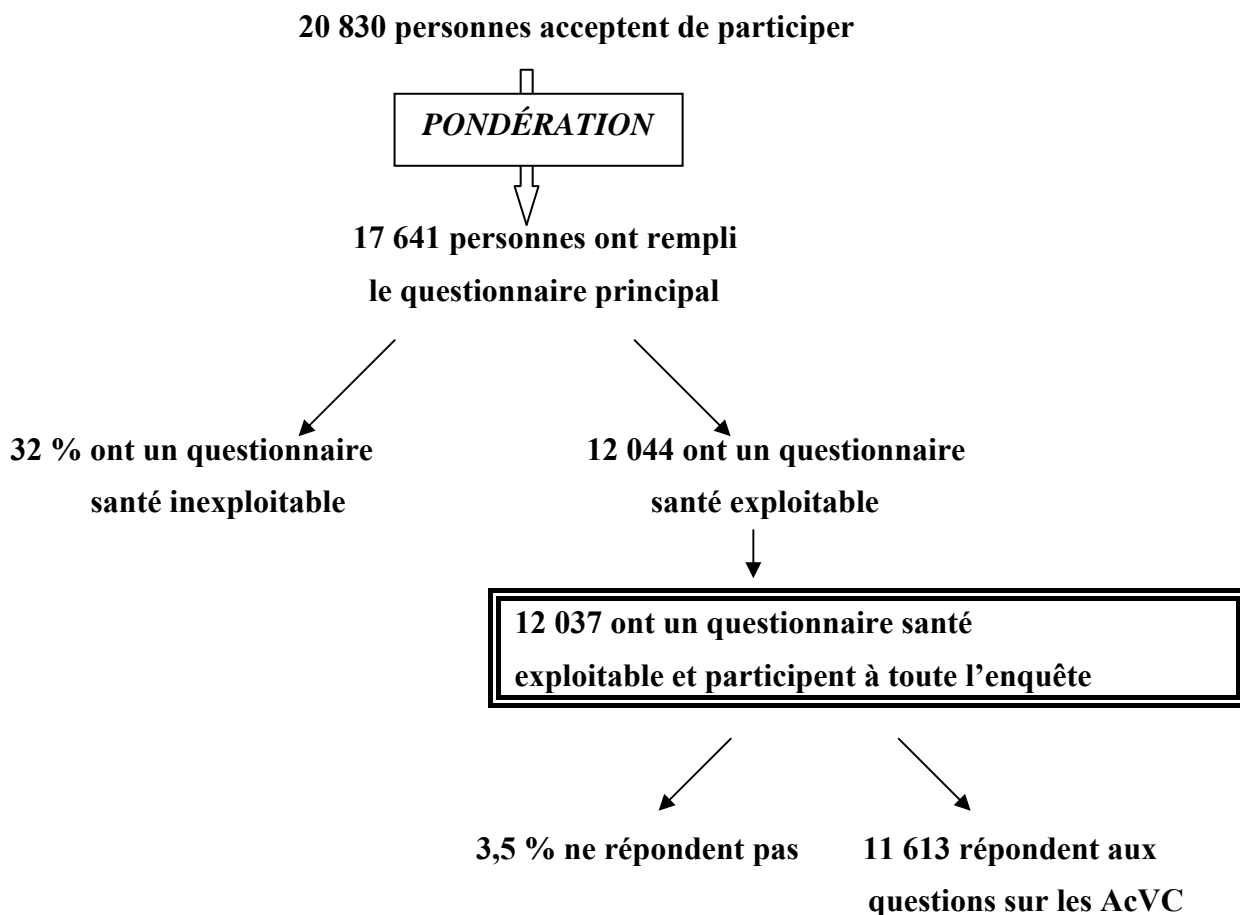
20 830 personnes acceptent de participer

*PONDÉRATION*

17 641 personnes ont rempli le questionnaire principal

32 % ont un questionnaire santé inexploitable

12 044 ont un questionnaire santé exploitable

12 037 ont un questionnaire santé exploitable et participent à toute l'enquête

3,5 % ne répondent pas

11 613 répondent aux questions sur les AcVC